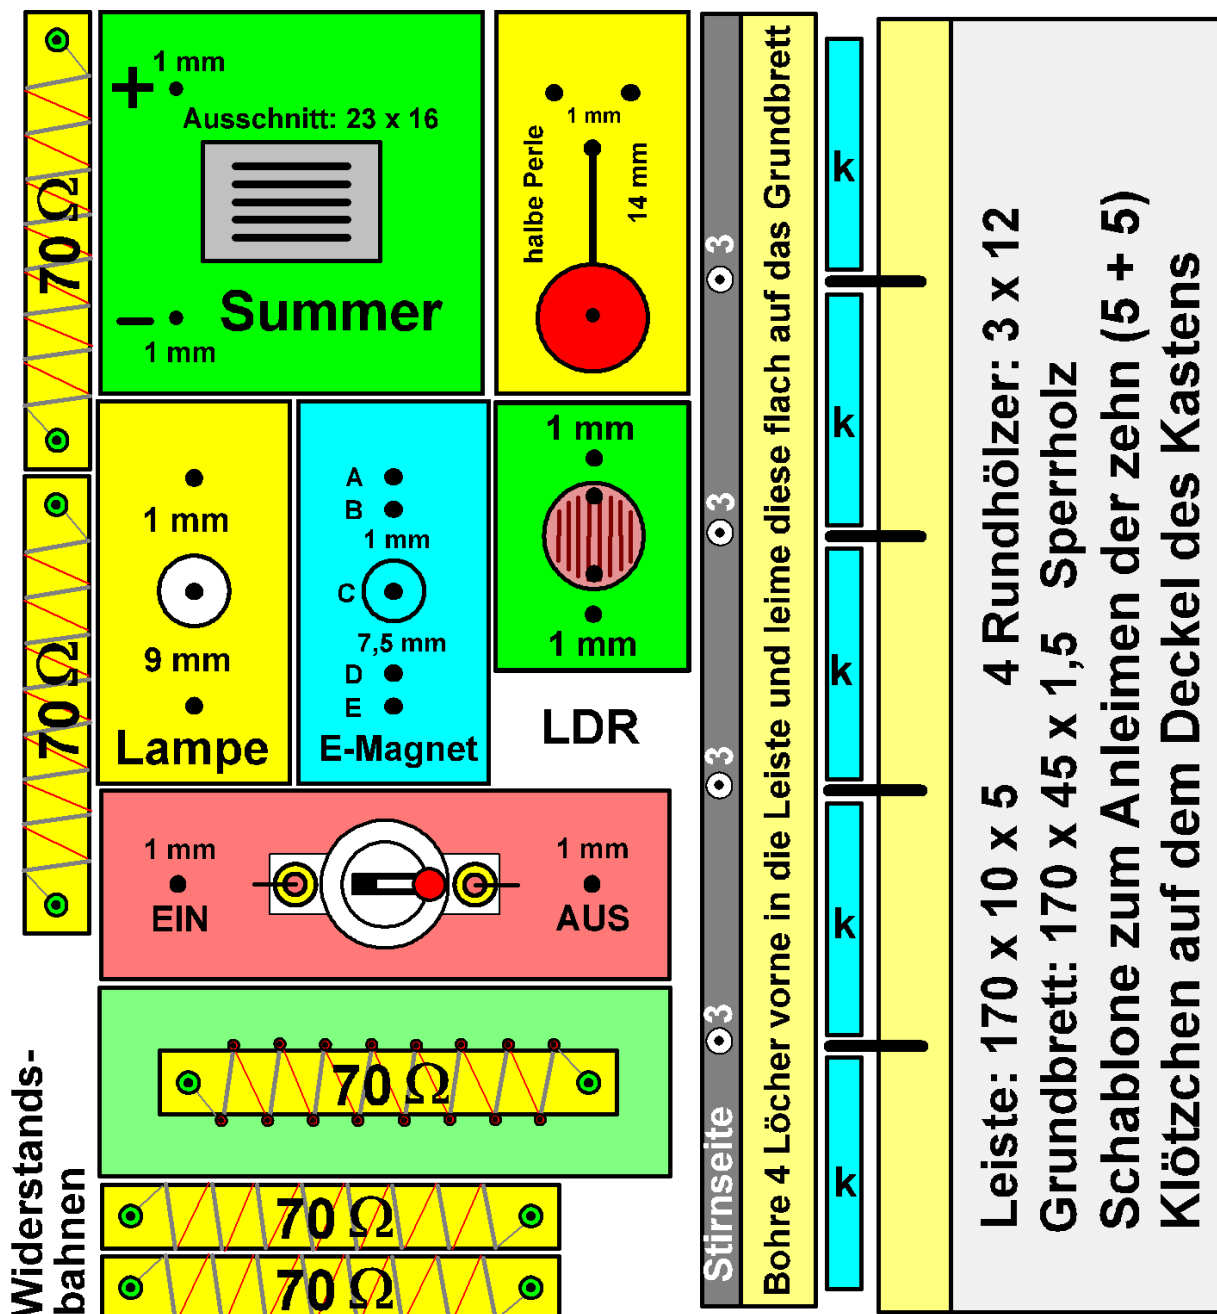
70 Ω

70 Ω

+ 1 mm
Ausschnitt: 23 x 16
– 1 mm
Summer

1 mm
halbe Perle
14 mm

1 mm
1 mm
9 mm
Lampe

A
B
1 mm
C
7,5 mm
D
E
E-Magnet

1 mm
1 mm
LDR

1 mm
EIN
1 mm
AUS

70 Ω

70 Ω

70 Ω

Widerstands-bahnen

Stirnseite
3
3
3
3

Bohre 4 Löcher vorne in die Leiste und leime diese flach auf das Grundbrett

k
k
k
k
k

Leiste: 170 x 10 x 5     4 Rundhölzer: 3 x 12
Grundbrett: 170 x 45 x 1,5   Sperrholz
Schablone zum Anleimen der zehn (5 + 5)
Klötzchen auf dem Deckel des Kastens